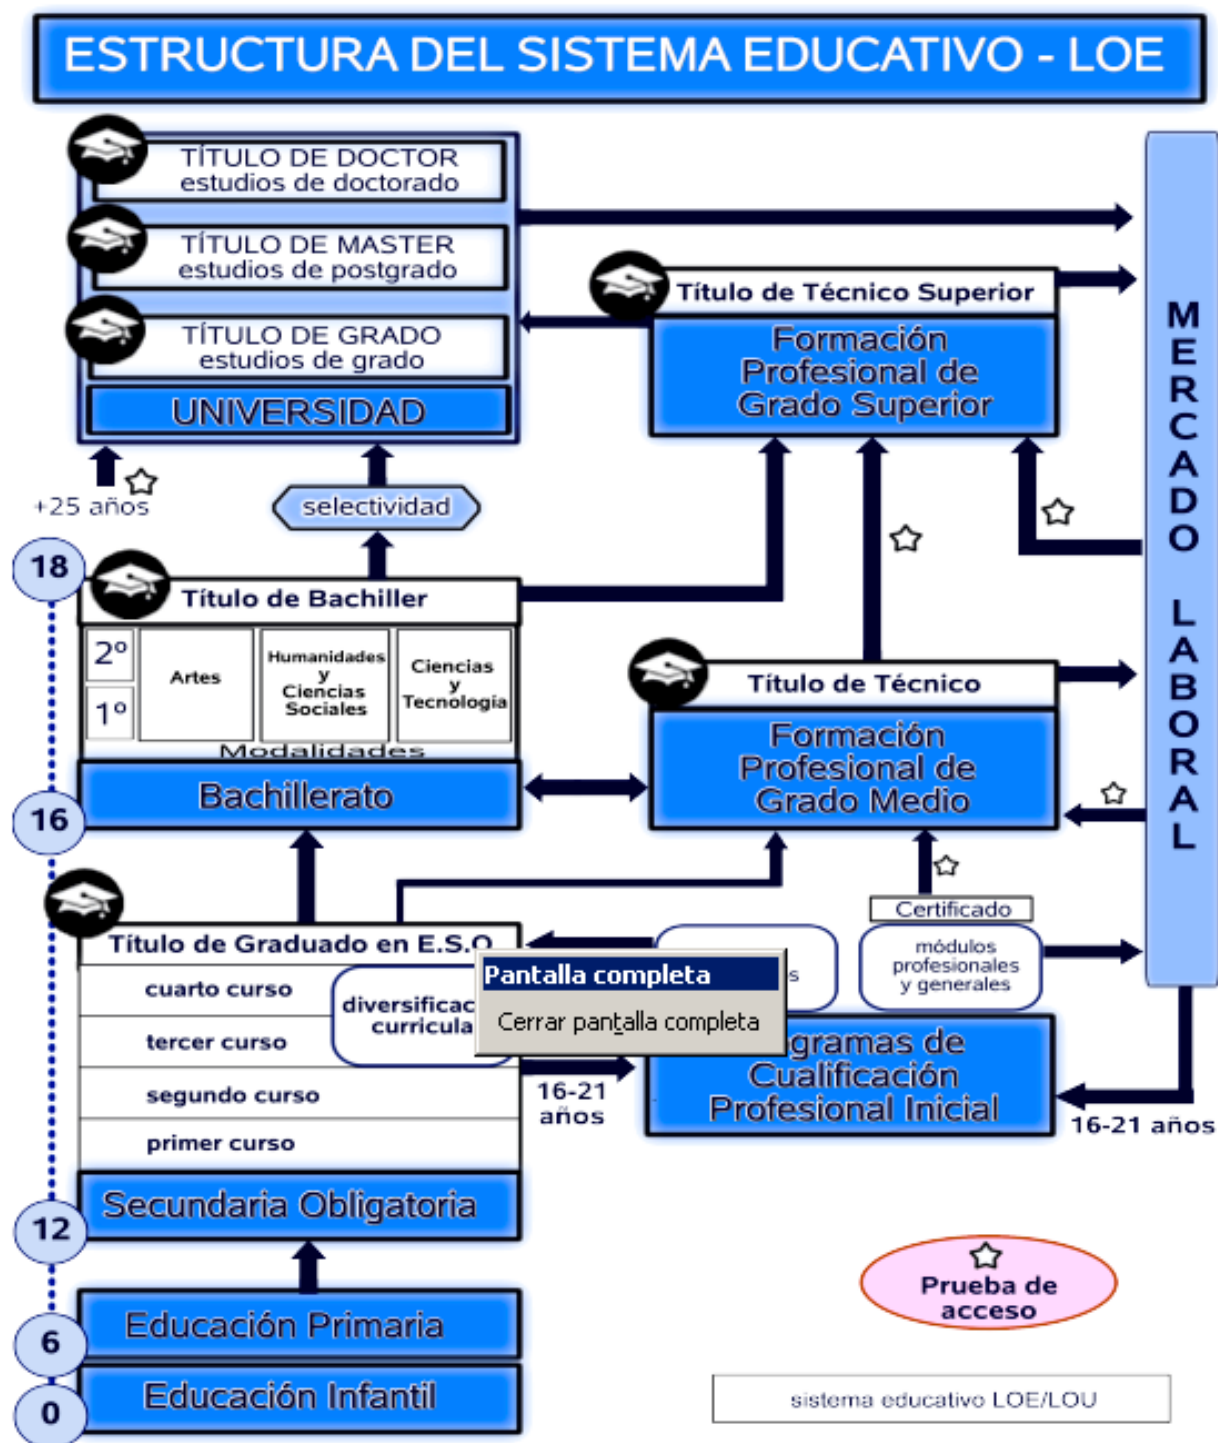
ESTRUCTURA DEL SISTEMA EDUCATIVO - LOE

TÍTULO DE DOCTOR
estudios de doctorado

TÍTULO DE MASTER
estudios de postgrado

TÍTULO DE GRADO
estudios de grado

UNIVERSIDAD

+25 años

selectividad

Título de Técnico Superior

Formación Profesional de Grado Superior

MERCADO LABORAL

18

Título de Bachiller

2º

1º

Artes

Humanidades y Ciencias Sociales

Ciencias y Tecnología

Modalidades

Bachillerato

16

Título de Técnico

Formación Profesional de Grado Medio

Certificado

Título de Graduado en E.S.O

cuarto curso

tercer curso

segundo curso

primer curso

diversificac curricula

Pantalla completa

Cerrar pantalla completa

s

módulos profesionales y generales

gramas de Cualificación Profesional Inicial

16-21 años

16-21 años

Secundaria Obligatoria

12

Educación Primaria

6

Educación Infantil

0

Prueba de acceso

sistema educativo LOE/LOU